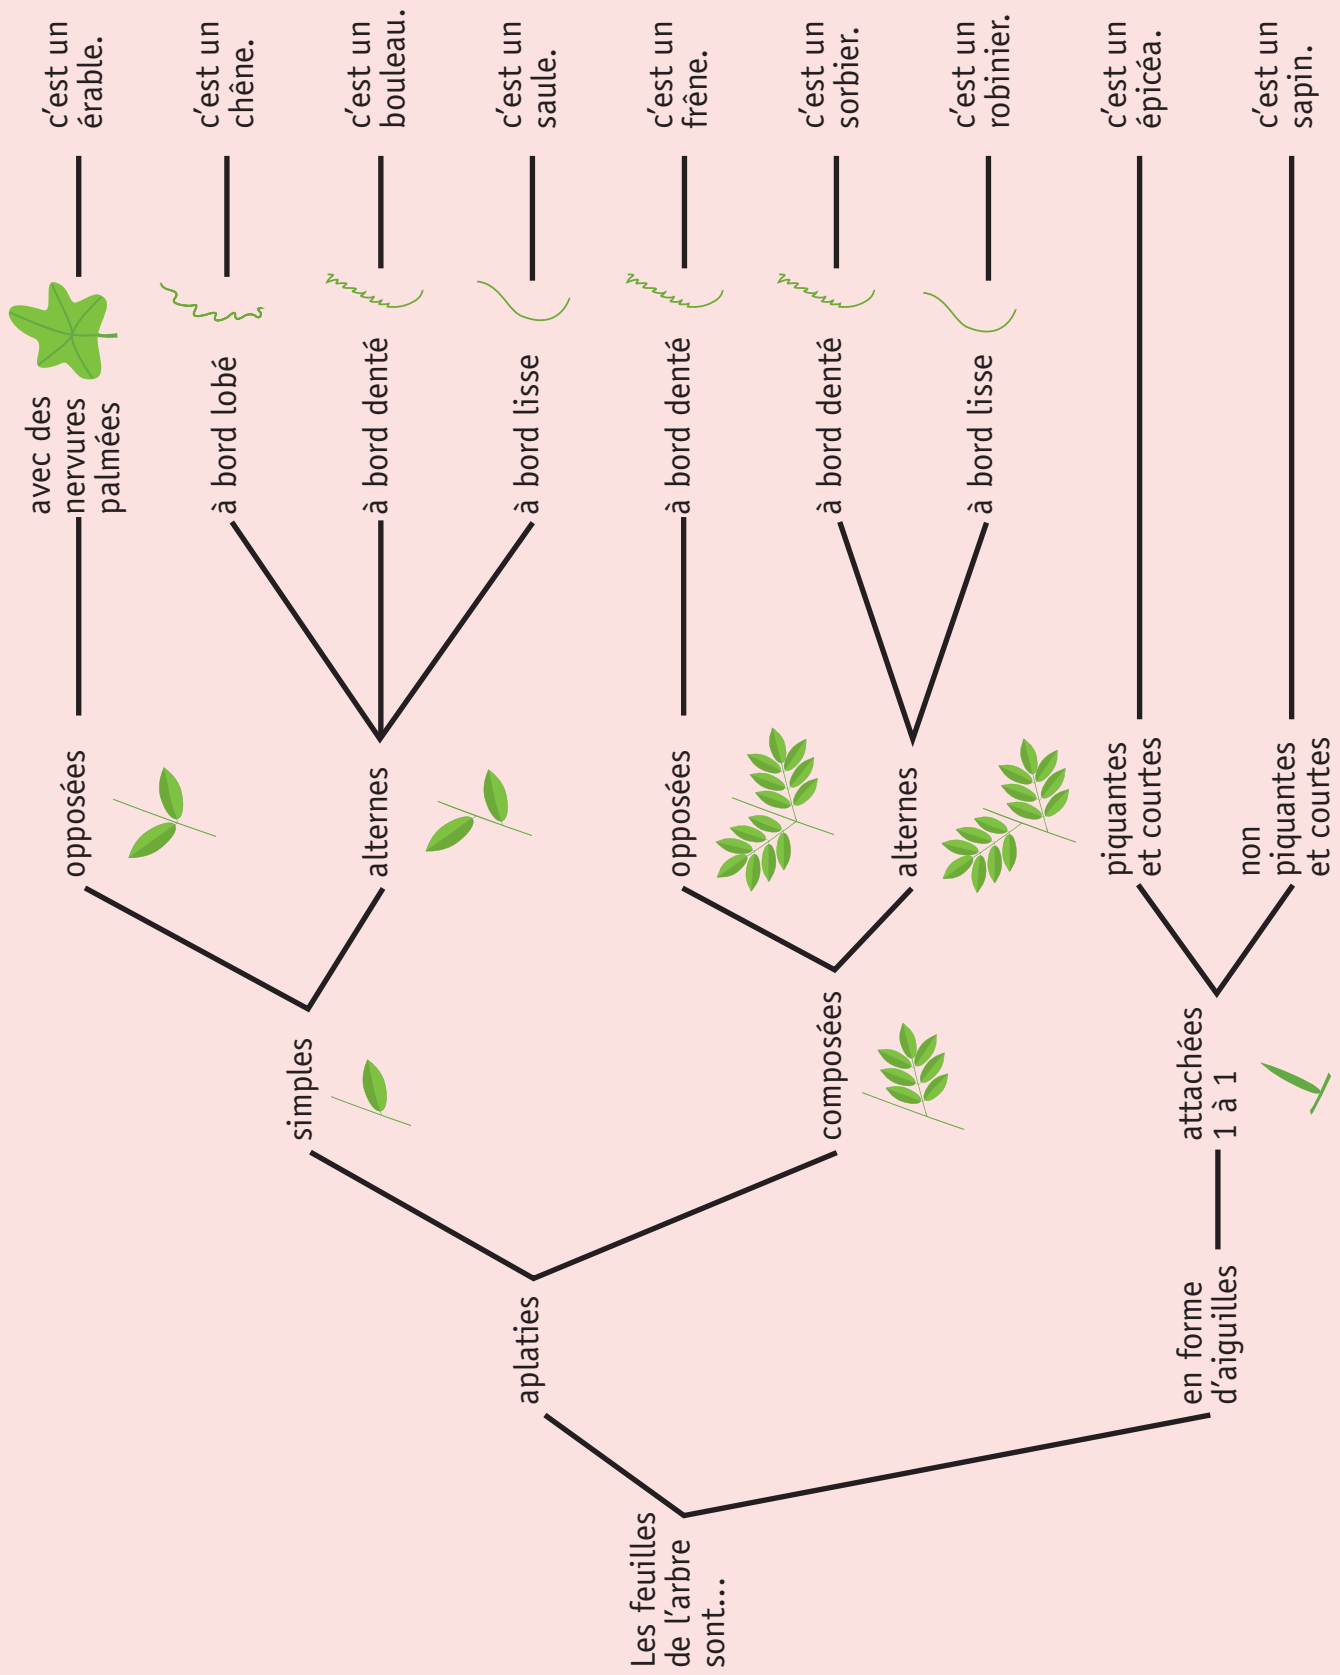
Les feuilles de l'arbre sont...

aplaties

simples

opposées

avec des nervures palmées

c'est un érable.

alternes

à bord lobé

c'est un chêne.

à bord denté

c'est un bouleau.

à bord lisse

c'est un saule.

composées

opposées

à bord denté

c'est un frêne.

alternes

à bord denté

c'est un sorbier.

à bord lisse

c'est un robinier.

en forme d'aiguilles

attachées 1 à 1

piquantes et courtes

c'est un épicéa.

non piquantes et courtes

c'est un sapin.